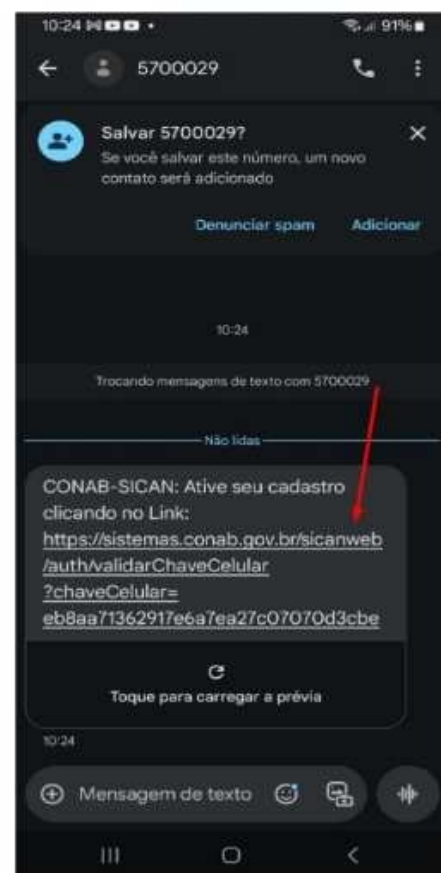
10:24

91%

5700029

Salvar 5700029?
Se você salvar este número, um novo contato será adicionado

Denunciar spam Adicionar

10:24

Trocando mensagens de texto com 5700029

Não lidas

CONAB-SICAN: Ative seu cadastro clicando no Link: https://sistemas.conab.gov.br/sicanweb/auth/validarChaveCelular?chaveCelular=eb8aa71362917e6a7ea27c07070d3cbe

Toque para carregar a prévia

10:24

Mensagem de texto